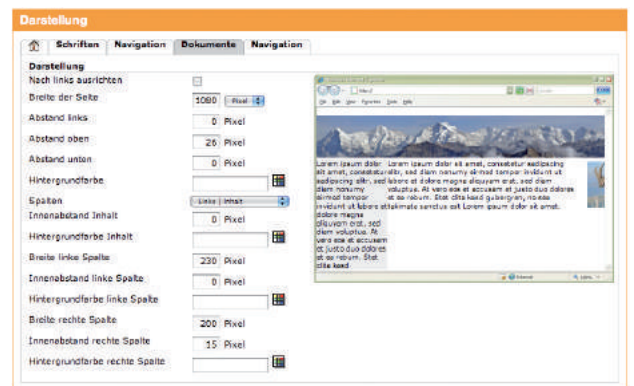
Darstellung

Schriften | Navigation | Dokumente | Navigation

Darstellung

Nach links ausrichten

Breite der Seite 1080 Pixel

Abstand links 0 Pixel

Abstand oben 26 Pixel

Abstand unten 0 Pixel

Hintergrundfarbe

Spalten Links | Inhalt

Innenabstand Inhalt 0 Pixel

Hintergrundfarbe Inhalt

Breite linke Spalte 230 Pixel

Innenabstand linke Spalte 0 Pixel

Hintergrundfarbe linke Spalte

Breite rechte Spalte 200 Pixel

Innenabstand rechte Spalte 15 Pixel

Hintergrundfarbe rechte Spalte

Lorem ipsum dolor sit amet, consetetur sadipscing elitr, sed diam nonumy eirmod tempor invidunt ut labore et dolore magna aliquyam erat, sed diam voluptua. At vero eos et accusam et justo duo dolores et ea rebum. Stet clita kasd

Lorem ipsum dolor sit amet, consetetur sadipscing elitr, sed diam nonumy eirmod tempor invidunt ut labore et dolore magna aliquyam erat, sed diam voluptua. At vero eos et accusam et justo duo dolores et ea rebum. Stet clita kasd gubergren, no sea takimata sanctus est Lorem ipsum dolor sit amet.